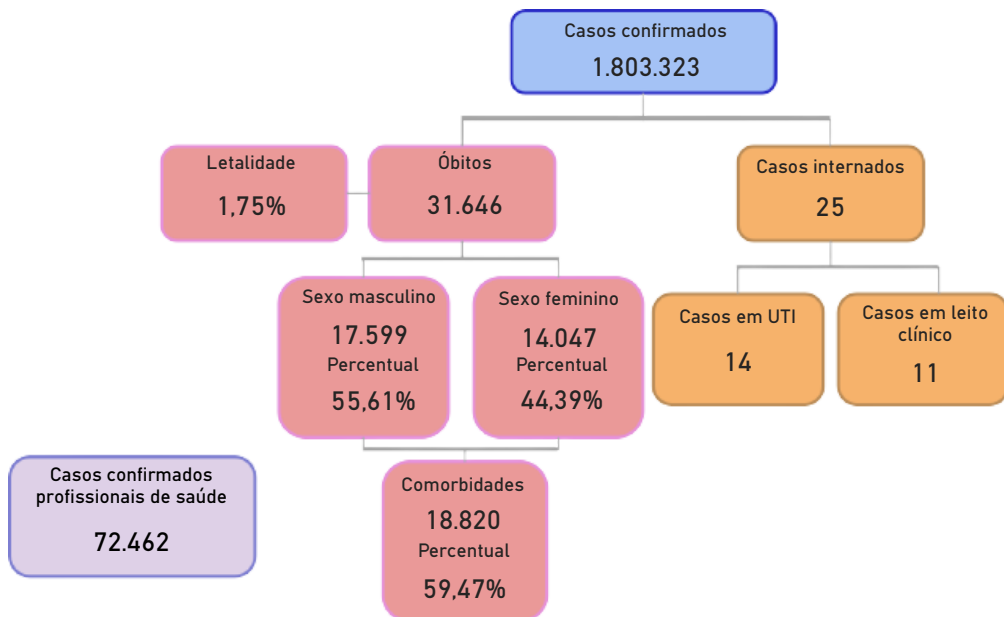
Casos confirmados
1.803.323

Letalidade
1,75%

Óbitos
31.646

Casos internados
25

Sexo masculino
17.599
Percentual
55,61%

Sexo feminino
14.047
Percentual
44,39%

Casos em UTI
14

Casos em leito clínico
11

Casos confirmados profissionais de saúde
72.462

Comorbidades
18.820
Percentual
59,47%